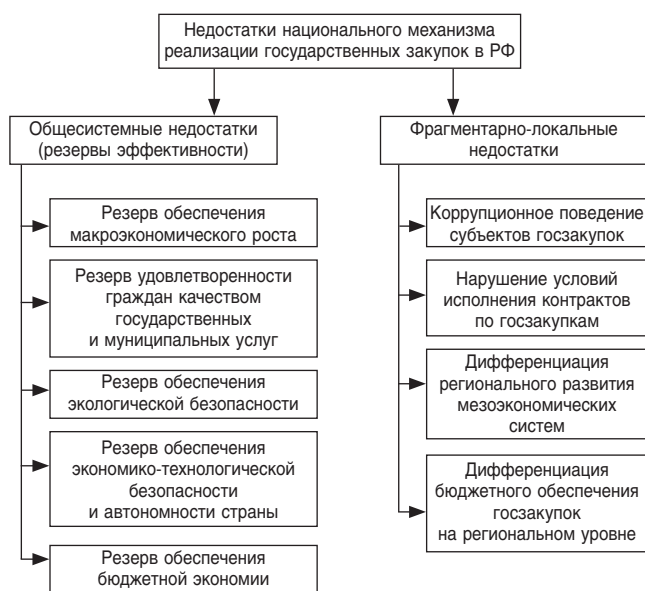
Недостатки национального механизма реализации государственных закупок в РФ

Общесистемные недостатки (резервы эффективности)

Резерв обеспечения макроэкономического роста

Резерв удовлетворенности граждан качеством государственных и муниципальных услуг

Резерв обеспечения экологической безопасности

Резерв обеспечения экономико-технологической безопасности и автономности страны

Резерв обеспечения бюджетной экономии

Фрагментарно-локальные недостатки

Коррупционное поведение субъектов госзакупок

Нарушение условий исполнения контрактов по госзакупкам

Дифференциация регионального развития мезоэкономических систем

Дифференциация бюджетного обеспечения госзакупок на региональном уровне